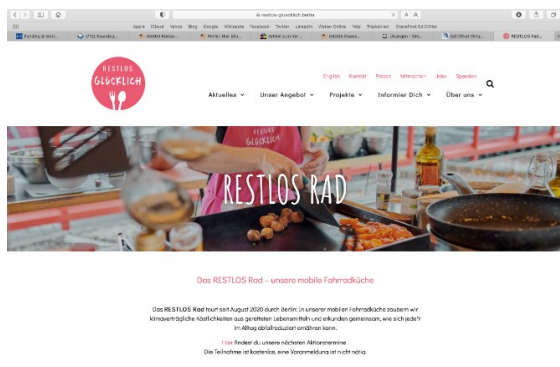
restlos-gluecklich.berlin

Apple iCloud Yahoo Bing Google Wikipedia Facebook Twitter LinkedIn Wetter Online Yelp TripAdvisor

RESTLOS GLÜCKLICH

English Kontakt Presse Mitmachen Jobs Spenden

Aktuelles Unser Angebot Projekte Informier Dich Über uns

RESTLOS GLÜCKLICH

RESTLOS RAD

Das RESTLOS Rad – unsere mobile Fahrradküche

Das RESTLOS Rad tourt seit August 2020 durch Berlin: In unserer mobilen Fahrradküche zaubern wir klimaverträgliche Köstlichkeiten aus geretteten Lebensmitteln und erkunden gemeinsam, wie sich jede*r im Alltag abfallreduziert ernähren kann.

Hier findest du unsere nächsten Aktionstermine.
Die Teilnahme ist kostenlos, eine Voranmeldung ist nicht nötig.